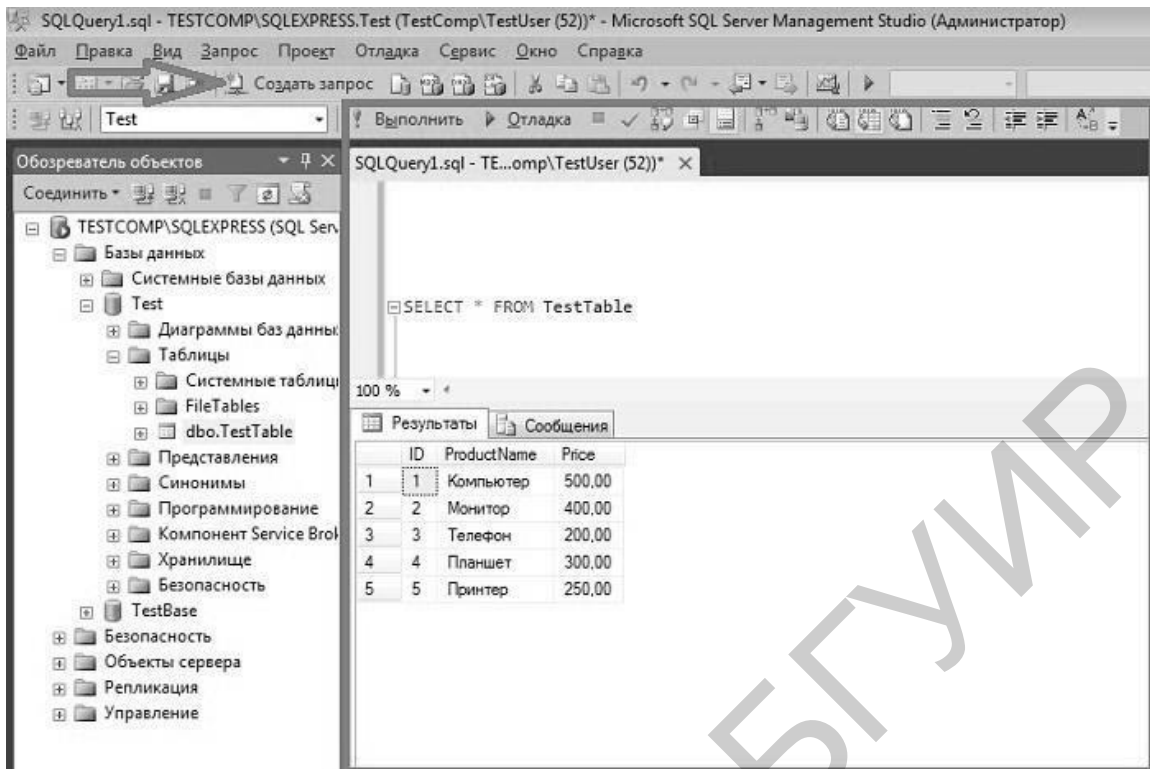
SQLQuery1.sql - TESTCOMP\SQLEXPRESS.Test (TestComp\TestUser (52))* - Microsoft SQL Server Management Studio (Администратор)

Файл Правка Вид Запрос Проект Отладка Сервис Окно Справка

Создать запрос

Test

Выполнить ▶ Отладка

Обозреватель объектов

Соединить

TESTCOMP\SQLEXPRESS (SQL Serv
Базы данных
Системные базы данных
Test
Диаграммы баз данны
Таблицы
Системные таблиц
FileTables
dbo.TestTable
Представления
Синонимы
Программирование
Компонент Service Brok
Хранилище
Безопасность
TestBase
Безопасность
Объекты сервера
Репликация
Управление

SQLQuery1.sql - TE...omp\TestUser (52))*

SELECT * FROM TestTable

100 %

Результаты Сообщения

| | ID | ProductName | Price |
|---|---|---|---|
| 1 | 1 | Компьютер | 500,00 |
| 2 | 2 | Монитор | 400,00 |
| 3 | 3 | Телефон | 200,00 |
| 4 | 4 | Планшет | 300,00 |
| 5 | 5 | Принтер | 250,00 |

БГУИР